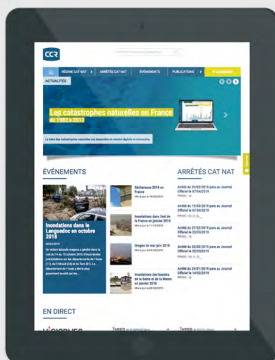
CCR

RÉGIME CAT NAT
ARRÊTÉS CAT NAT
ÉVÉNEMENTS
PUBLICATIONS

ACTUALITÉS

Les catastrophes naturelles en France de 1982 à 2015

ÉVÉNEMENTS

Inondations dans le Languedoc en octobre 2015

Sécheresse 2018 en France

Inondations dans l'est de la France en janvier 2018

Orages du mois de juin 2018

Inondations des bassins de la Seine et de la Loire en janvier 2018

ARRÊTÉS CAT NAT

EN DIRECT